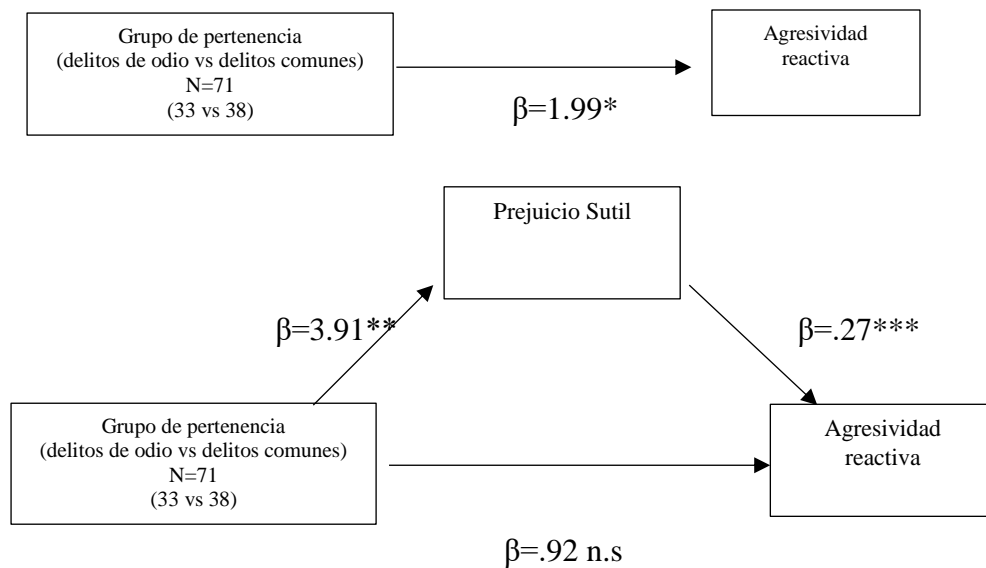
Grupo de pertenencia
(delitos de odio vs delitos comunes)
N=71
(33 vs 38)

Agresividad reactiva

β=1.99*

Prejuicio Sutil

β=3.91**

β=.27***

Grupo de pertenencia
(delitos de odio vs delitos comunes)
N=71
(33 vs 38)

Agresividad reactiva

β=.92 n.s